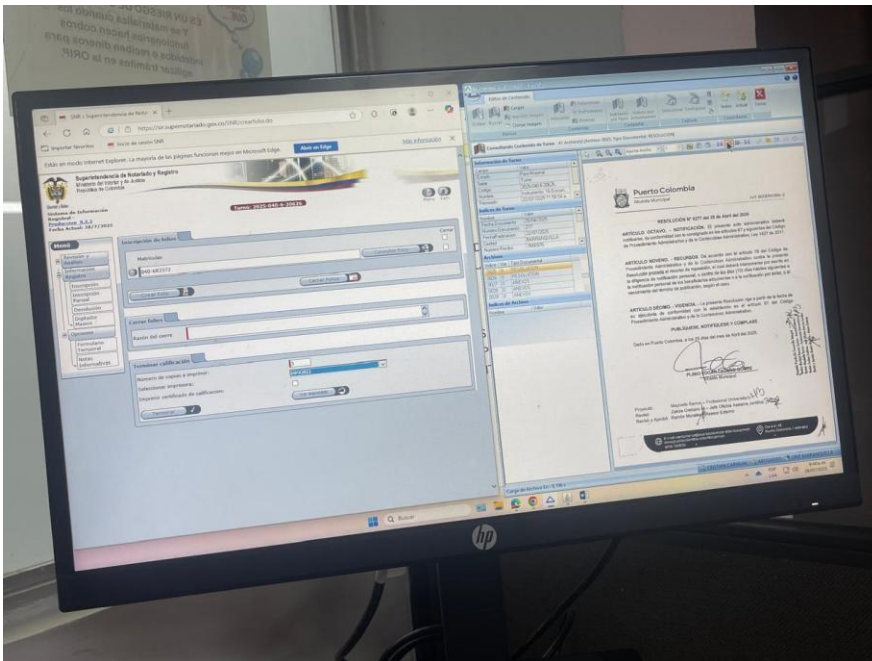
SNR :: Superintendencia de Notariado

https://sir.supernotariado.gov.co/SNR/crearfolio.do

Importar favoritos

Inicio de sesión SNR

Estás en modo Internet Explorer. La mayoría de las páginas funcionan mejor en Microsoft Edge.

Abrir en Edge

Más información

Superintendencia de Notariado y Registro
Ministerio del Interior y de Justicia
República de Colombia

Sistema de Información Registral
Producción 6.3.2
Fecha Actual: 28/7/2025

Turno: 2025-040-6-20636

Menú

Inscripción de folios

Matrícula

040-683372

Cerrar folio

Cerrar folios

Razón del cierre

Terminar calificación

Número de copias a imprimir :

Seleccionar impresora:

Imprimir certificado de calificación:

Terminar

Consultoría Contenido de Datos

Información de Datos

Índices de Turno

Archivos

Índices de Archivo

Puerto Colombia
Alcaldía Municipal

RESOLUCIÓN N° 0271 del 28 de Abril del 2025

ARTÍCULO OCTAVO. - NOTIFICACIÓN. El presente acto administrativo deberá notificarse, de conformidad con lo consagrado en los artículos 67 y siguientes del Código de Procedimiento Administrativo y de lo Contencioso Administrativo, Ley 1437 de 2011.

ARTÍCULO NOVENO. - RECURSOS. De acuerdo con lo artículo 76 del Código de Procedimiento Administrativo y de lo Contencioso Administrativo contra la presente Resolución procede el recurso de reposición, el cual deberá interponerse por escrito en la diligencia de notificación personal, o dentro de los diez (10) días hábiles siguientes a la notificación personal de los beneficiarios...

ARTÍCULO DÉCIMO. - VIGENCIA. La presente Resolución rige a partir de la fecha de su ejecutoria de conformidad con lo establecido en el artículo 87 del Código de Procedimiento Administrativo y de lo Contencioso Administrativo.

PUBLÍQUESE, NOTIFÍQUESE Y CÚMPLASE

Dado en Puerto Colombia, a los 28 días del mes de Abril del 2025.

Alcalde Municipal

Proyectó:
Revisó:
Revisó y Aprobó:

Carga de Archivo

Q Buscar

hp